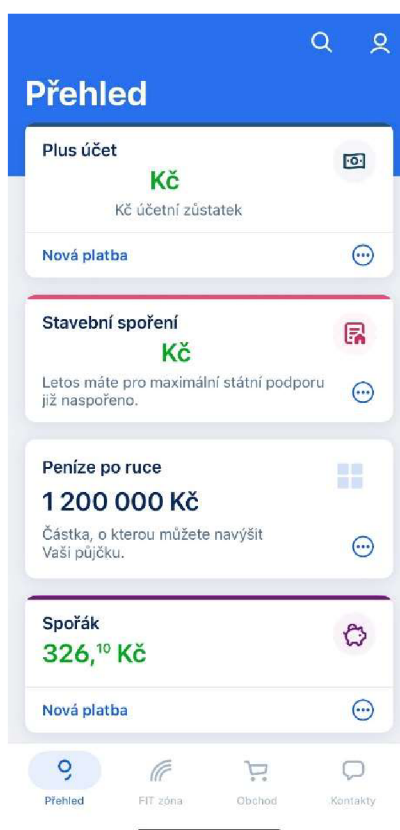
Přehled

Plus účet
Kč
Kč účetní zůstatek
Nová platba

Stavební spoření
Kč
Letos máte pro maximální státní podporu již naspořeno.

Peníze po ruce
1 200 000 Kč
Částka, o kterou můžete navýšit Vaši půjčku.

Spořák
326,$^{10}$ Kč
Nová platba

Přehled
FIT zóna
Obchod
Kontakty